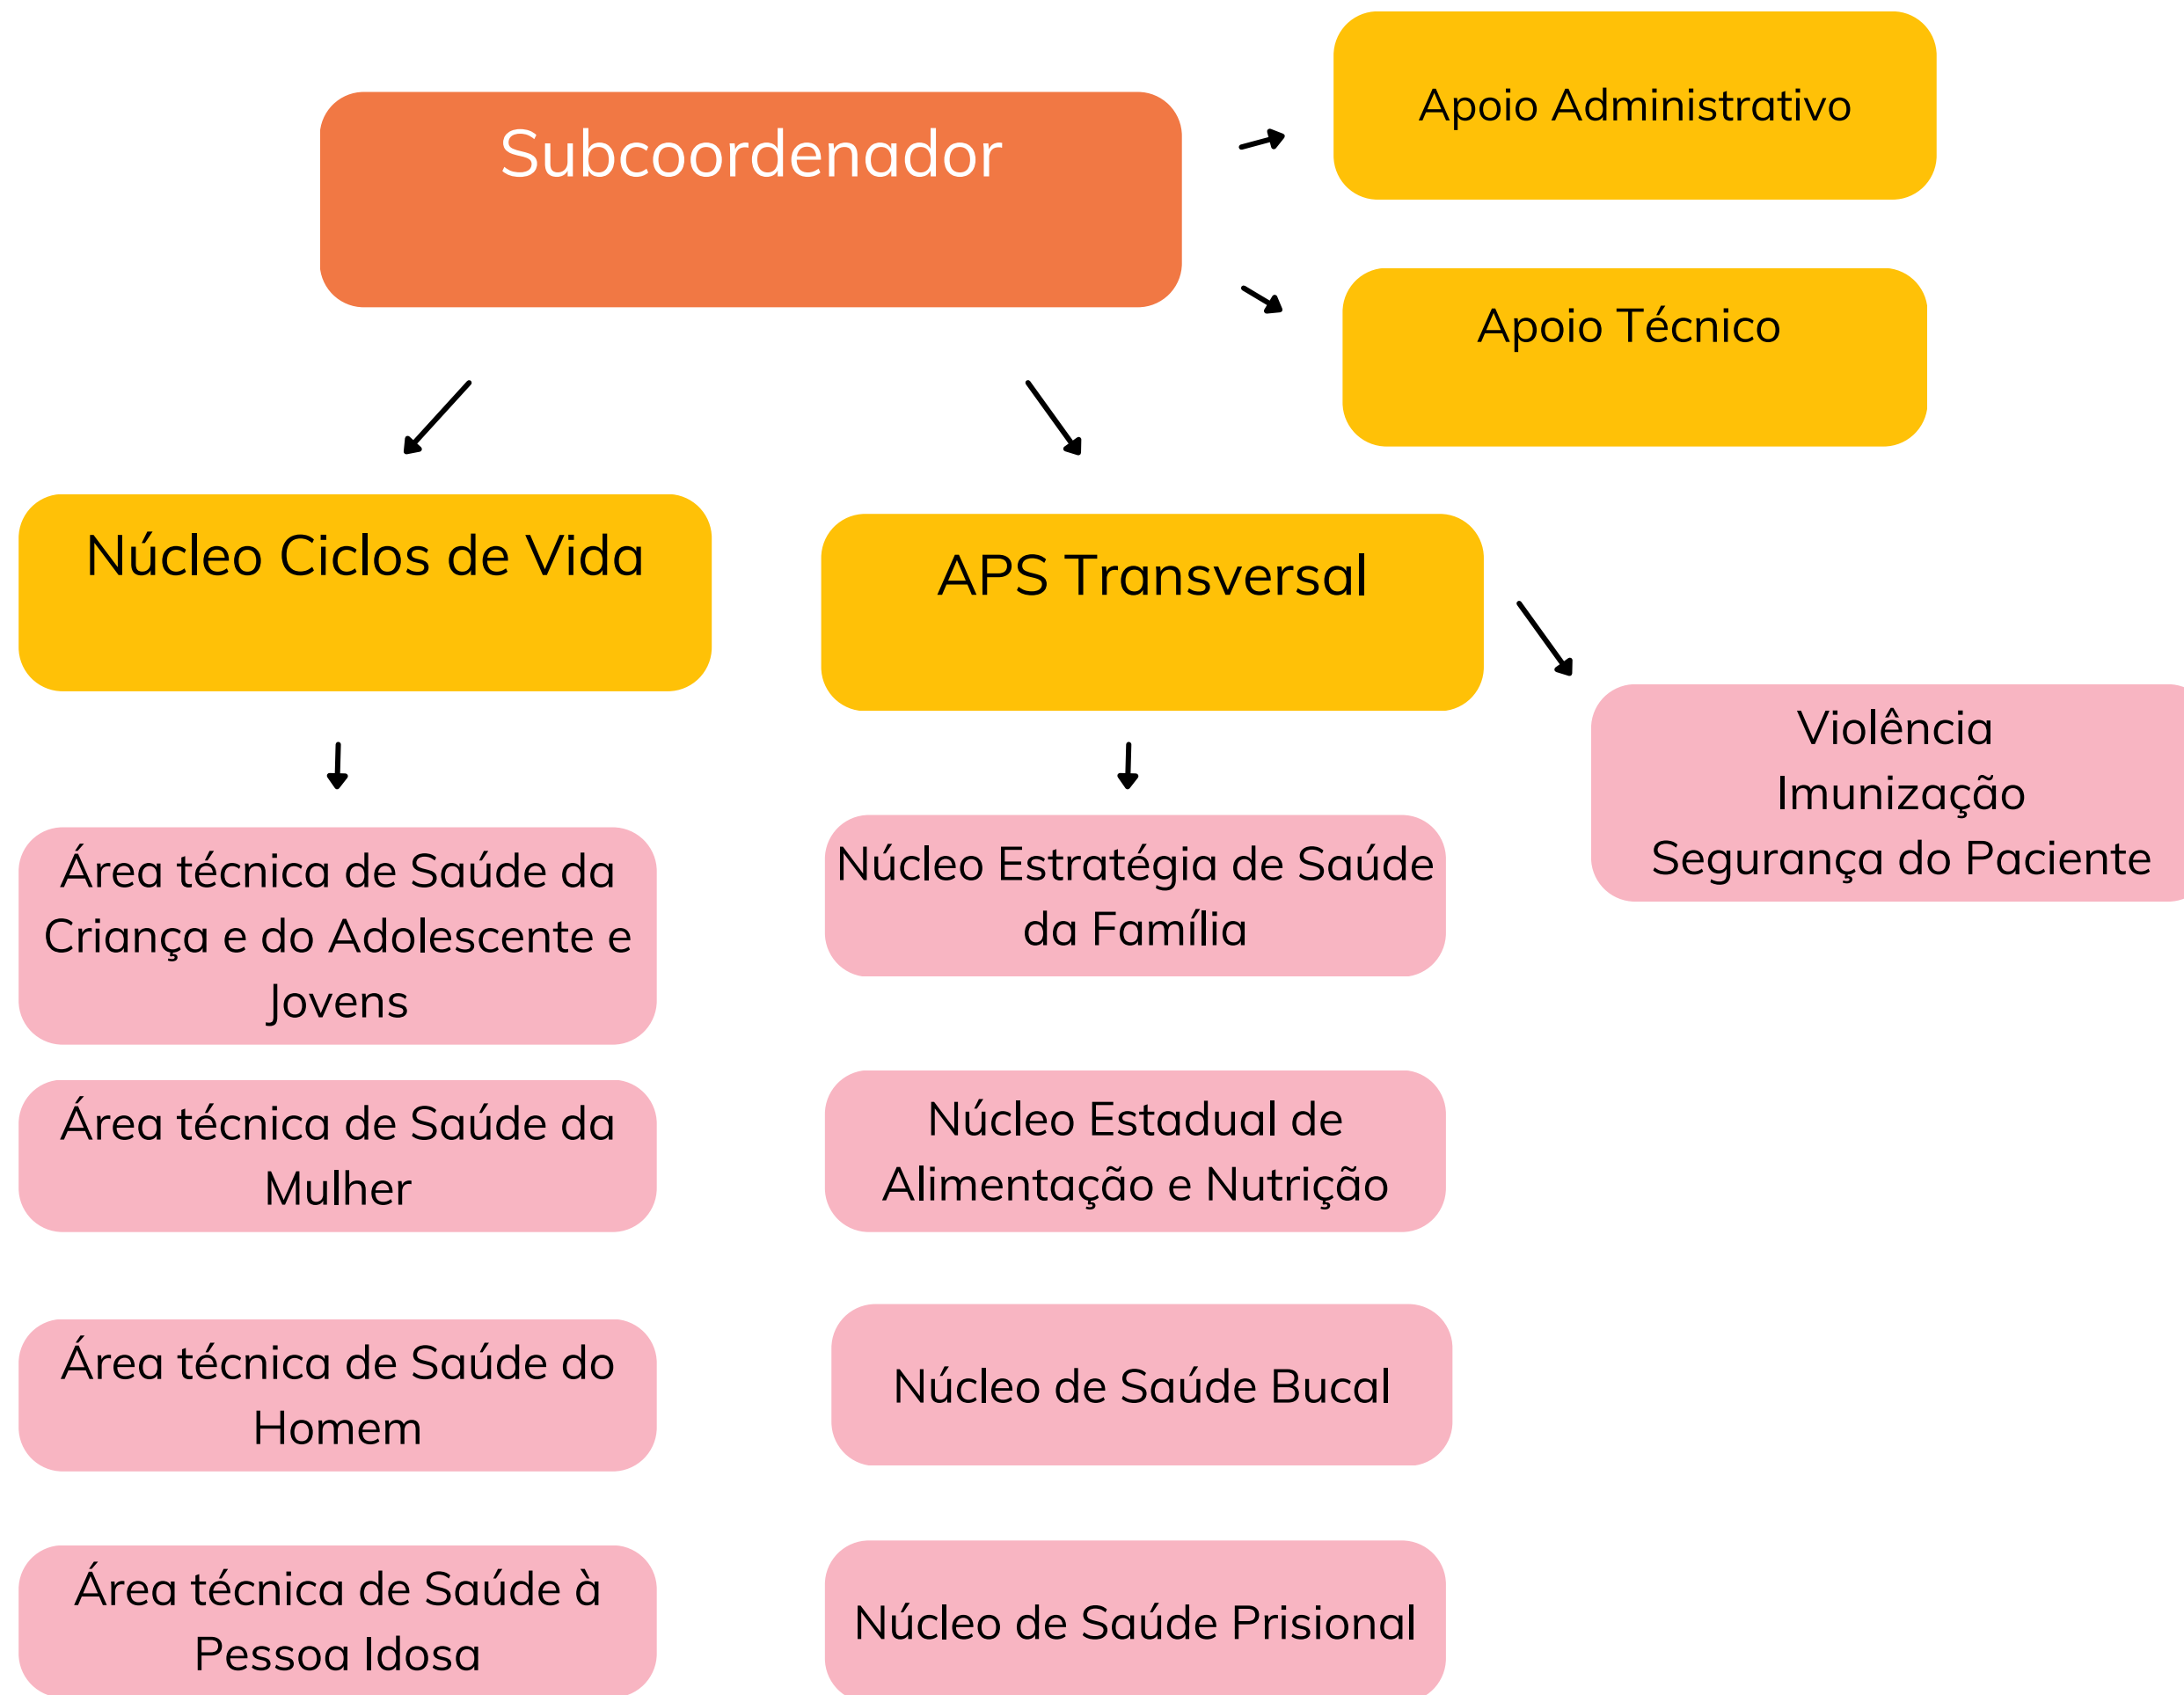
Subcoordenador

Apoio Administrativo

Apoio Técnico

Núcleo Ciclos de Vida

APS Transversal

Violência
Imunização
Segurança do Paciente

Área técnica de Saúde da Criança e do Adolescente e Jovens

Núcleo Estratégia de Saúde da Família

Área técnica de Saúde da Mulher

Núcleo Estadual de Alimentação e Nutrição

Área técnica de Saúde do Homem

Núcleo de Saúde Bucal

Área técnica de Saúde à Pessoa Idosa

Núcleo de Saúde Prisional